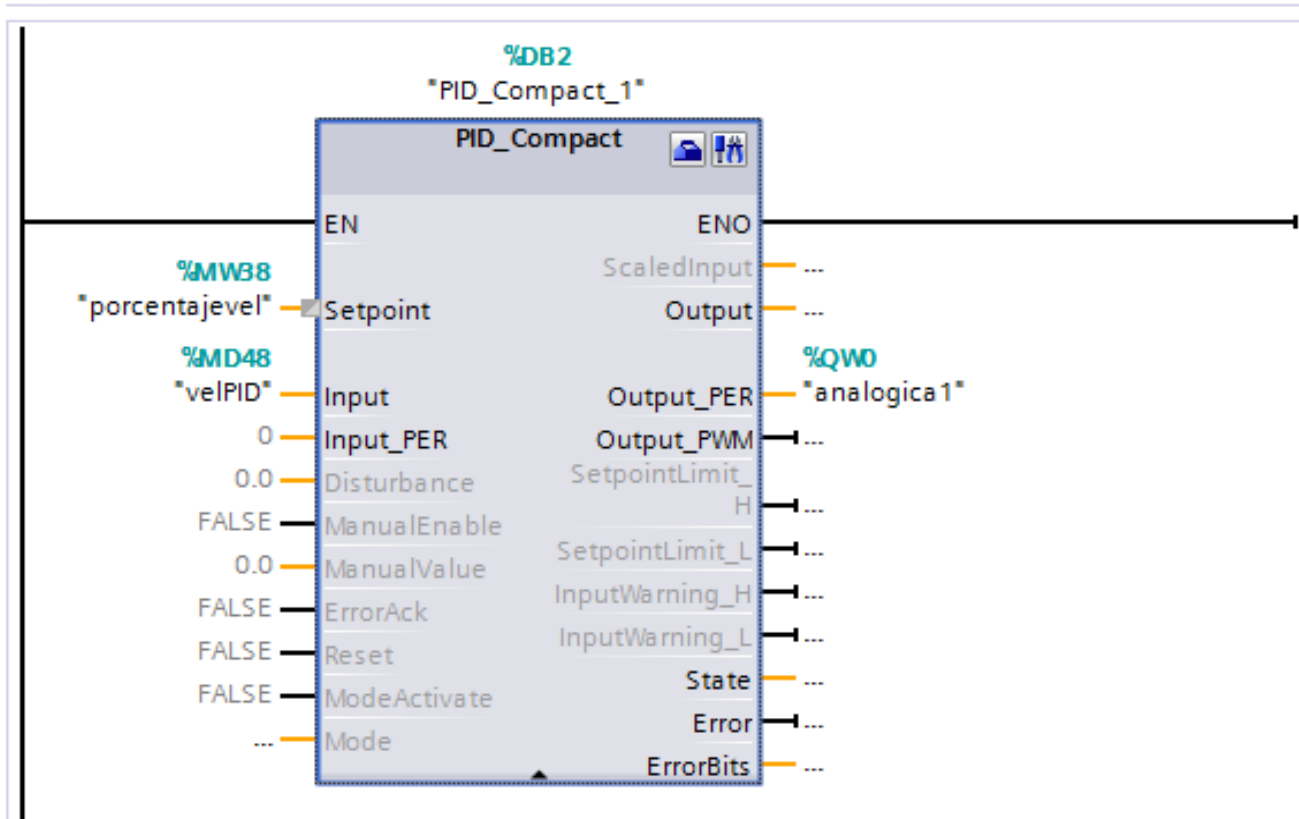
%DB2
"PID_Compact_1"

PID_Compact

EN
ENO
ScaledInput ...
%MW38
"porcentajevel" Setpoint
Output ...
%MD48
"velPID" Input
%QW0
Output_PER "analogica1"
0 Input_PER
Output_PWM ...
0.0 Disturbance
SetpointLimit_H ...
FALSE ManualEnable
0.0 ManualValue
SetpointLimit_L ...
FALSE ErrorAck
InputWarning_H ...
FALSE Reset
InputWarning_L ...
FALSE ModeActivate
State ...
... Mode
Error ...
ErrorBits ...